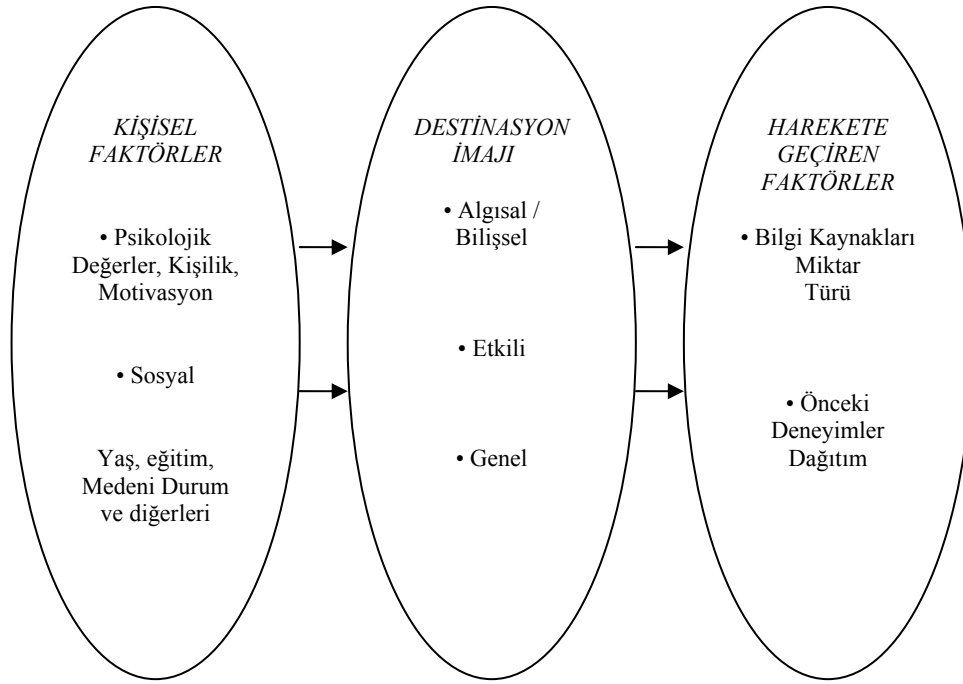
KİŞİSEL FAKTÖRLER

• Psikolojik
Değerler, Kişilik, Motivasyon

• Sosyal

Yaş, eğitim, Medeni Durum ve diğerleri

DESTİNASYON İMAJI

• Algısal / Bilişsel

• Etkili

• Genel

HAREKETE GEÇİREN FAKTÖRLER

• Bilgi Kaynakları
Miktar
Türü

• Önceki Deneyimler
Dağıtım